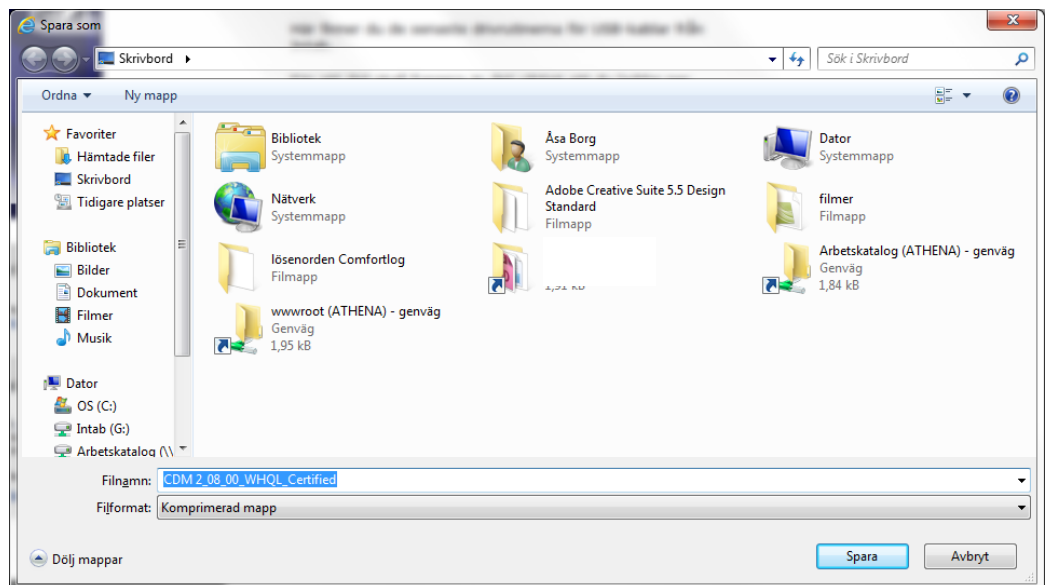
Spara som

Skrivbord ▸

Sök i Skrivbord

Ordna ▾ Ny mapp

Favoriter
Hämtade filer
Skrivbord
Tidigare platser

Bibliotek
Bilder
Dokument
Filmer
Musik

Dator
OS (C:)
Intab (G:)
Arbetskatalog (\\

Bibliotek
Systemmapp

Åsa Borg
Systemmapp

Dator
Systemmapp

Nätverk
Systemmapp

Adobe Creative Suite 5.5 Design Standard
Filmapp

filmer
Filmapp

lösenorden Comfortlog
Filmapp

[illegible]
1,91 kB

Arbetskatalog (ATHENA) - genväg
Genväg
1,84 kB

wwwroot (ATHENA) - genväg
Genväg
1,95 kB

Filnamn: CDM 2_08_00_WHQL_Certified

Filformat: Komprimerad mapp

Dölj mappar

Spara

Avbryt